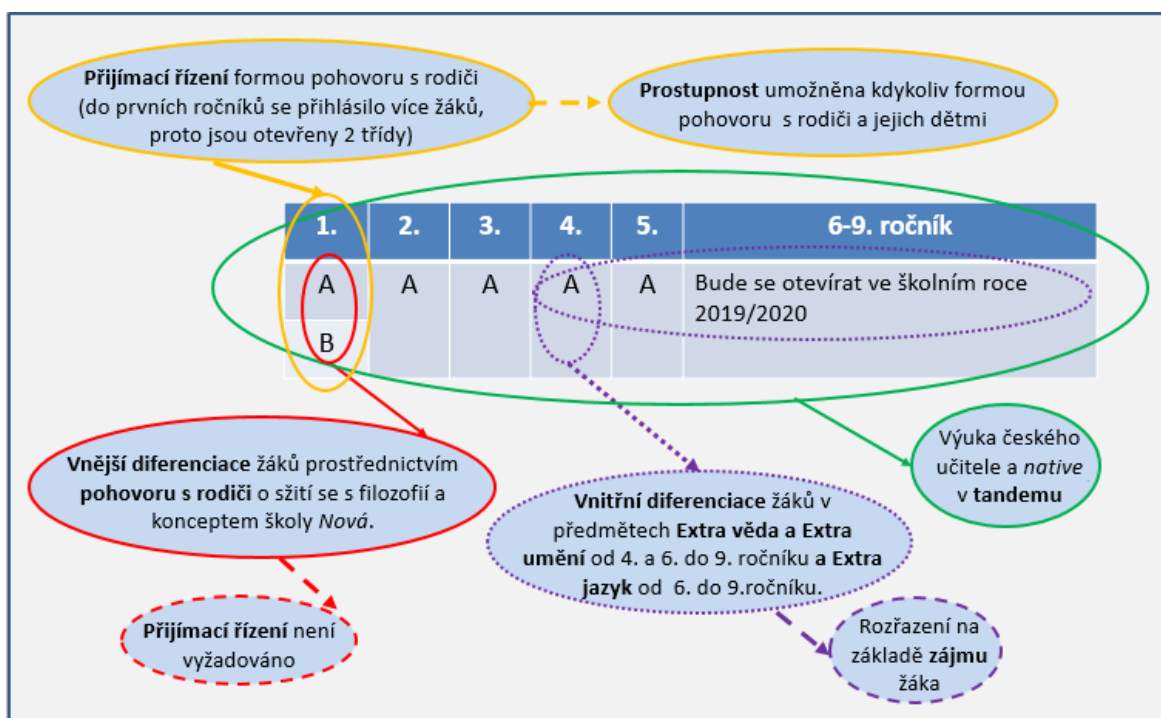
**Přijímací řízení** formou pohovoru s rodiči (do prvních ročníků se přihlásilo více žáků, proto jsou otevřeny 2 třídy)

**Prostupnost** umožněna kdykoliv formou pohovoru s rodiči a jejich dětmi

| 1. | 2. | 3. | 4. | 5. | 6-9. ročník |
|---|---|---|---|---|---|
| A | A | A | A | A | Bude se otevírat ve školním roce 2019/2020 |
| B | | | | | |

**Vnější diferenciace** žáků prostřednictvím **pohovoru s rodiči** o sžití se s filozofií a konceptem školy *Nová*.

**Vnitřní diferenciace** žáků v předmětech **Extra věda a Extra umění** od 4. a 6. do 9. ročníku **a Extra jazyk** od 6. do 9.ročníku.

Výuka českého učitele a *native* v **tandemu**

**Přijímací řízení** není vyžadováno

Rozřazení na základě **zájmu** žáka